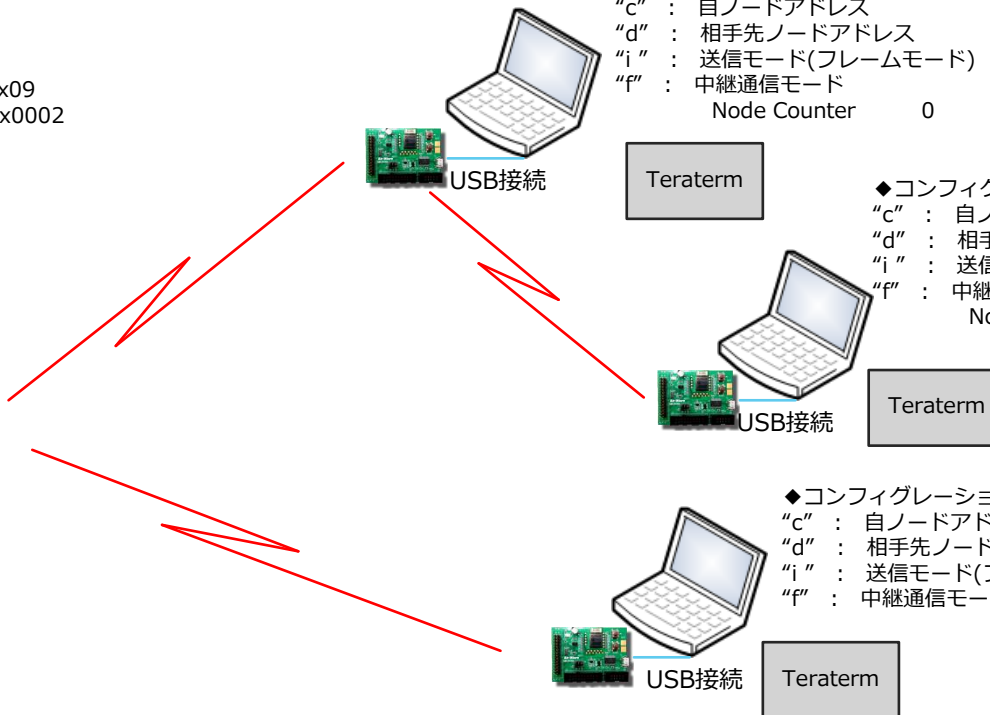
x09
x0002

“c” : 自ノードアドレス
“d” : 相手先ノードアドレス
“i ” : 送信モード(フレームモード)
“f” : 中継通信モード
Node Counter 0

USB接続

Teraterm

◆コンフィグ
“c” : 自ノ
“d” : 相手
“i ” : 送信
“f” : 中継
No

USB接続

Teraterm

◆コンフィグレーショ
“c” : 自ノードアド
“d” : 相手先ノード
“i ” : 送信モード(フ
“f” : 中継通信モー

USB接続

Teraterm